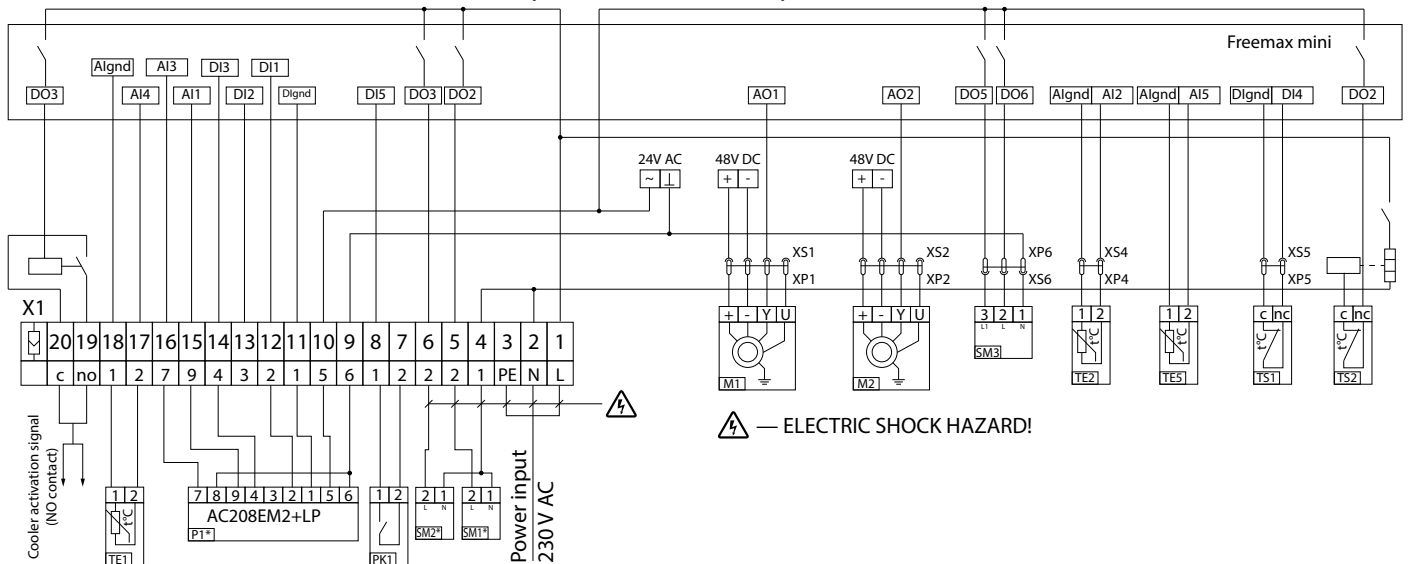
Freemax mini

DO3 AIgnd AI4 AI3 AI1 DI3 DI2 DI1 DIgnd DI5 DO3 DO2 AO1 AO2 DO5 DO6 AIgnd AI2 AIgnd AI5 DIgnd DI4 DO2

24V AC
~ ⊥

48V DC
+ -

48V DC
+ -

XS1
XP1
XS2
XP2
XP6
XS6
XS4
XP4
XS5
XP5

X1

| 20 | 19 | 18 | 17 | 16 | 15 | 14 | 13 | 12 | 11 | 10 | 9 | 8 | 7 | 6 | 5 | 4 | 3 | 2 | 1 |
|---|---|---|---|---|---|---|---|---|---|---|---|---|---|---|---|---|---|---|---|
| c | no | 1 | 2 | 7 | 9 | 4 | 3 | 2 | 1 | 5 | 6 | 1 | 2 | 2 | 2 | 1 | PE | N | L |

+ - Y U
M1

+ - Y U
M2

3 2 1
L1 L N
SM3

1 2
t°C
TE2

1 2
t°C
TE5

c nc
t°C
TS1

c nc
t°C
TS2

— ELECTRIC SHOCK HAZARD!

Cooler activation signal (NO contact)

1 2
t°C
TE1

7 8 9 4 3 2 1 5 6
AC208EM2+LP
P1*

1 2
PK1

2 1
L N
SM2*

2 1
L N
SM1*

Power input
230 V AC